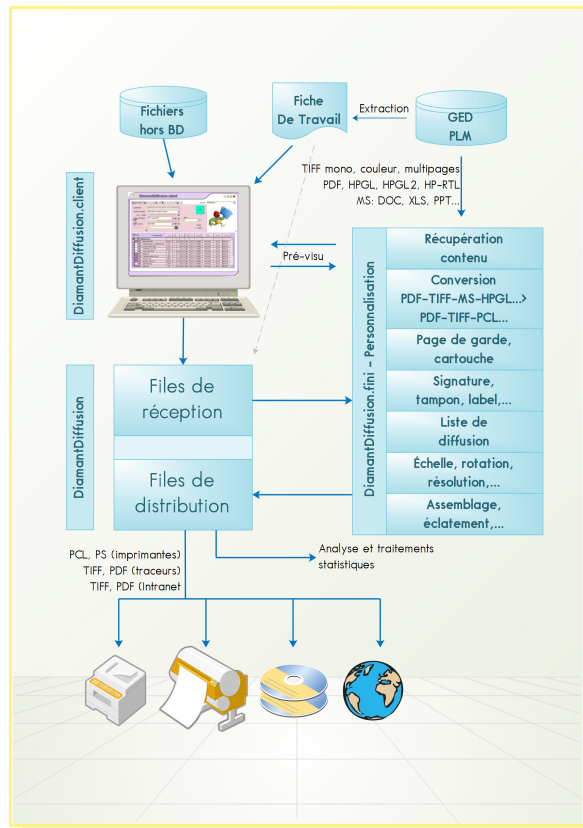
Fichiers hors BD

Fiche De Travail

Extraction

GED PLM

TIFF mono, couleur, multipages
PDF, HPGL, HPGL2, HP-RTL
MS: DOC, XLS, PPT...

DiamantDiffusion.client

Pré-visu

DiamantDiffusion.fini - Personnalisation

Récupération contenu

Conversion PDF-TIFF-MS-HPGL...> PDF-TIFF-PCL...

Page de garde, cartouche

Signature, tampon, label,...

Liste de diffusion

Échelle, rotation, résolution,...

Assemblage, éclatement,...

DiamantDiffusion

Files de réception

Files de distribution

PCL, PS (imprimantes)
TIFF, PDF (traceurs)
TIFF, PDF (Intranet

Analyse et traitements statistiques